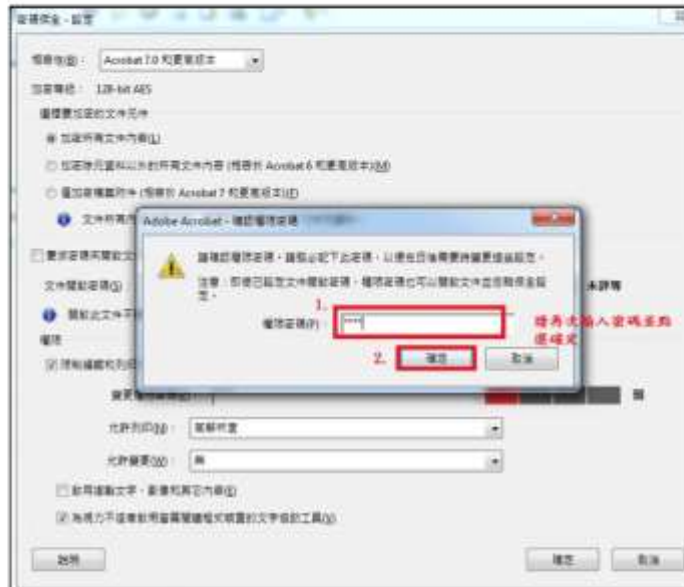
密碼保全 - 設定

相容性(B)： Acrobat 7.0 和更高版本

加密層級： 128-bit AES

選擇要加密的文件元件

加密所有文件內容(L)

加密除元資料以外的所有文件內容 (相容於 Acrobat 6 和更高版本)(M)

僅加密檔案附件 (相容於 Acrobat 7 和更高版本)(F)

文件所有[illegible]

要求密碼來開啟文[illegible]

文件開啟密碼(S)

開啟此文件不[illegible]

權限

限制編輯和列印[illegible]

變更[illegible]

允許列印(N)： 高解析度

允許變更(W)： 無

啟用複製文字、影像和其它內容(E)

為視力不佳者啟用螢幕閱讀程式裝置的文字協助工具(V)

說明

確定 取消

Adobe Acrobat - 確認權限密碼

請確認權限密碼。請務必記下此密碼，以便在日後需要時變更這些設定。

注意：即使已設定文件開啟密碼，權限密碼也可以開啟文件並在稍後更改設定。

1.

權限密碼(P)： ****

2. 確定 取消

請再次輸入密碼並與選確定

未評等